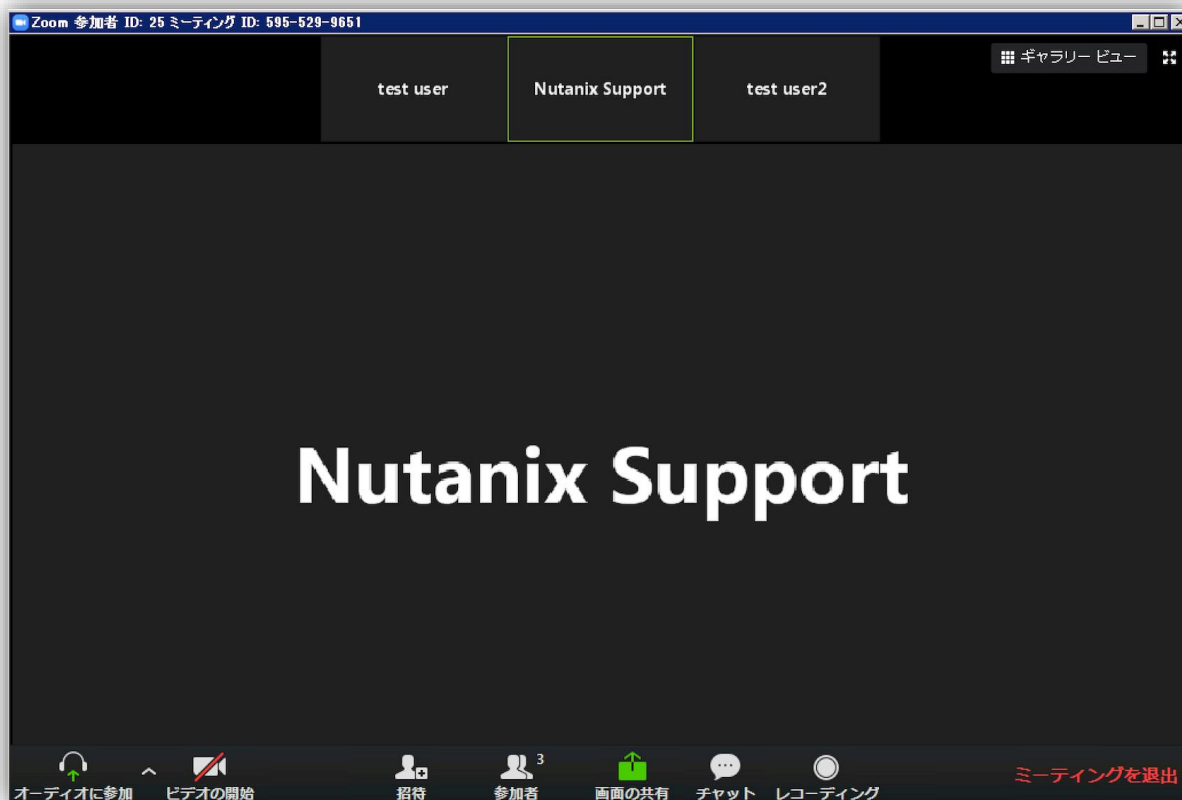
Zoom 参加者 ID: 25 ミーティング ID: 595-529-9651

ギャラリー ビュー

test user

Nutanix Support

test user2

Nutanix Support

オーディオに参加

ビデオの開始

招待

3

参加者

画面の共有

チャット

レコーディング

ミーティングを退出